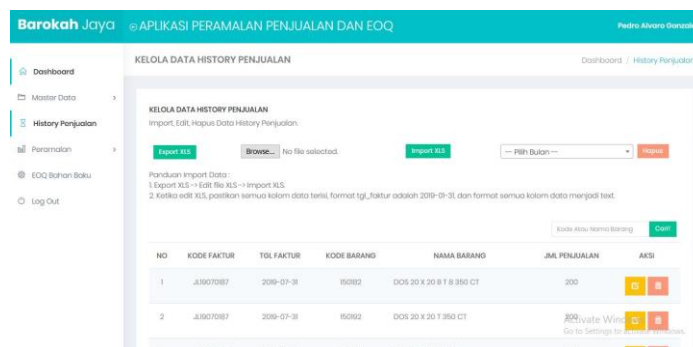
Barokah Jaya ⊙ APLIKASI PERAMALAN PENJUALAN DAN EOQ Pedro Alvaro Gonzal

Dashboard
Master Data
History Penjualan
Peramalan
EOQ Bahan Baku
Log Out

KELOLA DATA HISTORY PENJUALAN

Dashboard / History Penjualan

KELOLA DATA HISTORY PENJUALAN
Import, Edit, Hapus Data History Penjualan.

Export XLS Browse... No file selected. Import XLS -- Pilih Bulan -- Hapus

Panduan Import Data :
1. Export XLS -> Edit file XLS -> Import XLS.
2. Ketika edit XLS, pastikan semua kolom data terisi, format tgl_faktur adalah 2019-01-31, dan format semua kolom data menjadi text.

Kode Atau Nama Barang Cari

| NO | KODE FAKTUR | TGL FAKTUR | KODE BARANG | NAMA BARANG | JML PENJUALAN | AKSI |
|---|---|---|---|---|---|---|
| 1 | JU19070187 | 2019-07-31 | 150182 | DOS 20 X 20 B T B 350 CT | 200 | |
| 2 | JU19070187 | 2019-07-31 | 150182 | DOS 20 X 20 T 350 CT | 200 | |

Activate Windows
Go to Settings to activate Windows.